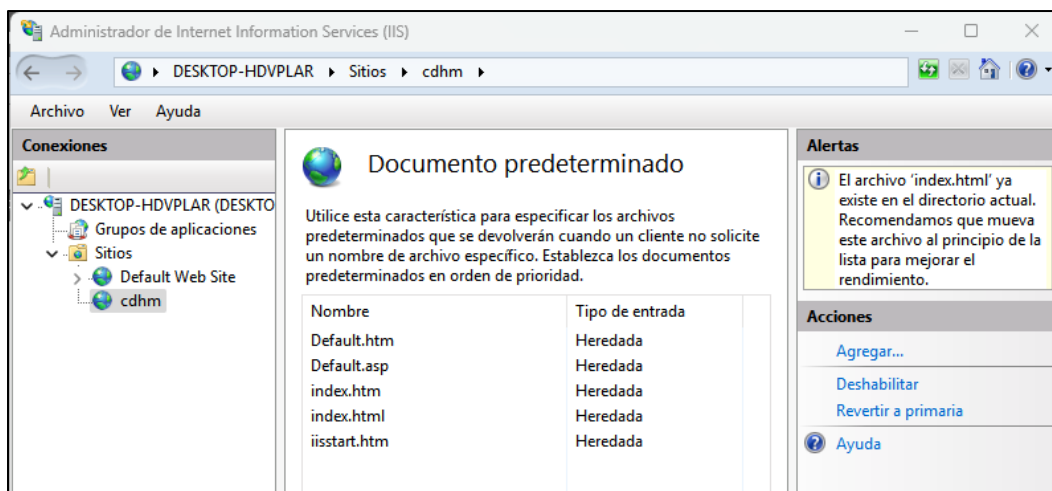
Administrador de Internet Information Services (IIS)

DESKTOP-HDVPLAR ▸ Sitios ▸ cdhm ▸

Archivo Ver Ayuda

Conexiones

DESKTOP-HDVPLAR (DESKTO
Grupos de aplicaciones
Sitios
Default Web Site
cdhm

Documento predeterminado

Utilice esta característica para especificar los archivos predeterminados que se devolverán cuando un cliente no solicite un nombre de archivo específico. Establezca los documentos predeterminados en orden de prioridad.

| Nombre | Tipo de entrada |
|---|---|
| Default.htm | Heredada |
| Default.asp | Heredada |
| index.htm | Heredada |
| index.html | Heredada |
| iisstart.htm | Heredada |

Alertas

El archivo 'index.html' ya existe en el directorio actual. Recomendamos que mueva este archivo al principio de la lista para mejorar el rendimiento.

Acciones

Agregar...
Deshabilitar
Revertir a primaria
Ayuda